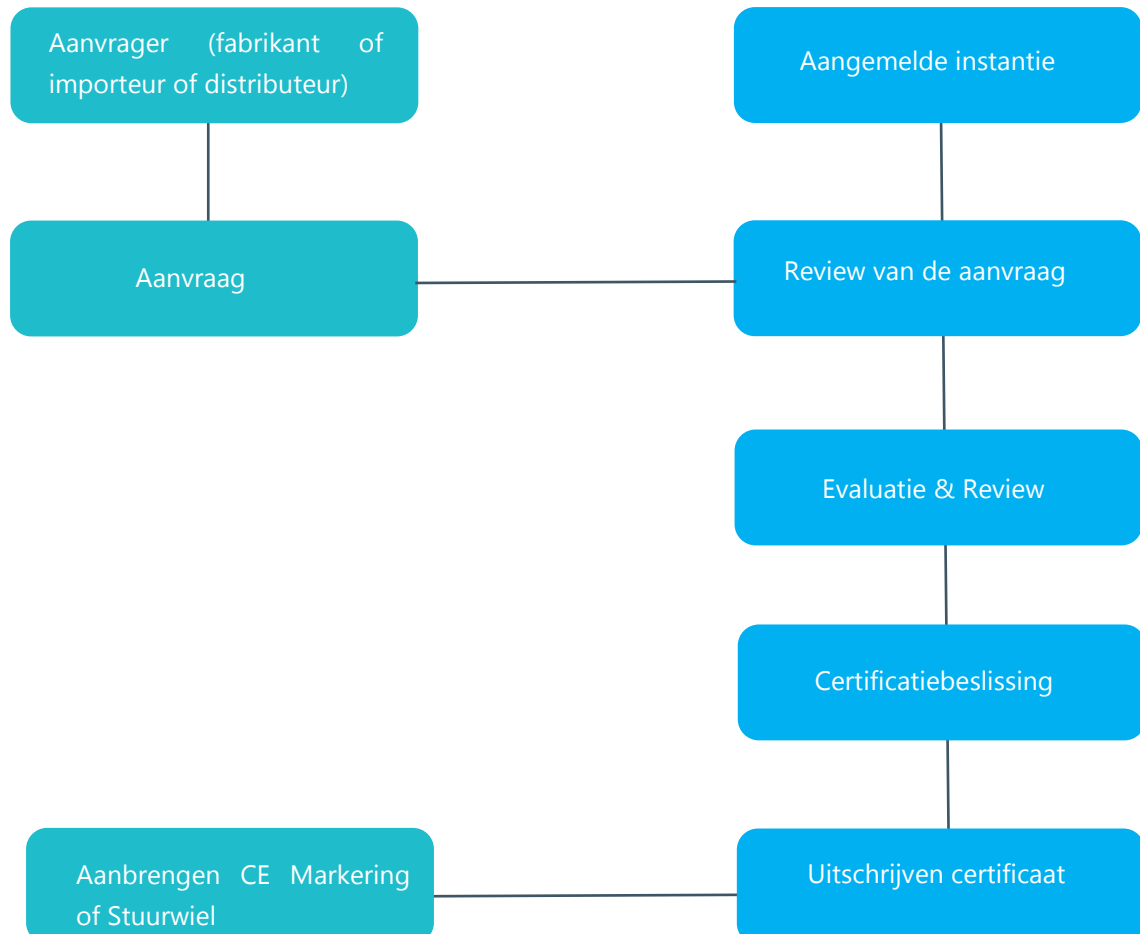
Aanvrager (fabrikant of importeur of distributeur)

Aangemelde instantie

Aanvraag

Review van de aanvraag

Evaluatie & Review

Certificatiebeslissing

Aanbrengen CE Markering of Stuurwiel

Uitschrijven certificaat